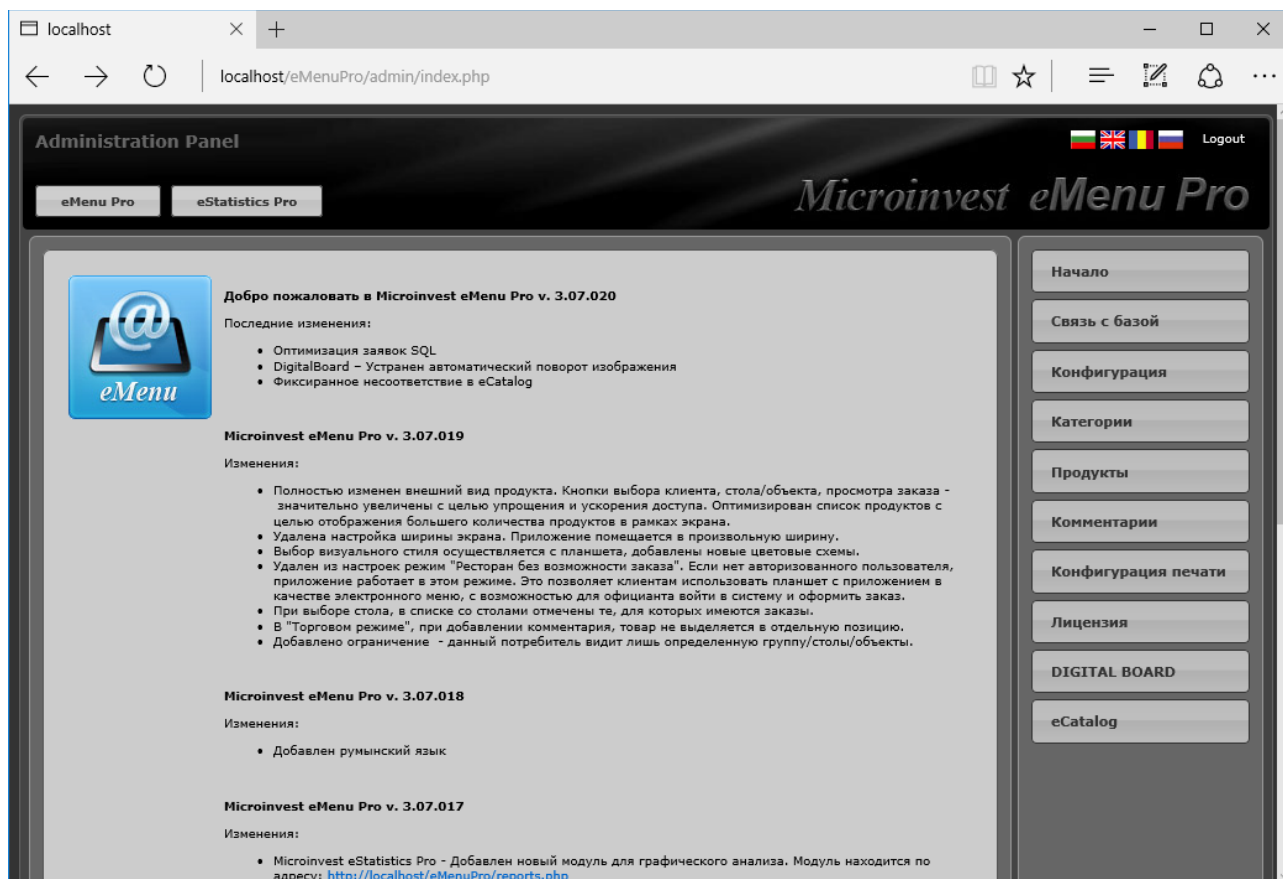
localhost

localhost/eMenuPro/admin/index.php

Administration Panel

Logout

eMenu Pro

eStatistics Pro

Microinvest eMenu Pro

eMenu

Добро пожаловать в Microinvest eMenu Pro v. 3.07.020

Последние изменения:

- Оптимизация заявок SQL
- DigitalBoard – Устранен автоматический поворот изображения
- Фиксиранное несоответствие в eCatalog

Microinvest eMenu Pro v. 3.07.019

Изменения:

- Полностью изменен внешний вид продукта. Кнопки выбора клиента, стола/объекта, просмотра заказа - значительно увеличены с целью упрощения и ускорения доступа. Оптимизирован список продуктов с целью отображения большего количества продуктов в рамках экрана.
- Удалена настройка ширины экрана. Приложение помещается в произвольную ширину.
- Выбор визуального стиля осуществляется с планшета, добавлены новые цветовые схемы.
- Удален из настроек режим "Ресторан без возможности заказа". Если нет авторизованного пользователя, приложение работает в этом режиме. Это позволяет клиентам использовать планшет с приложением в качестве электронного меню, с возможностью для официанта войти в систему и оформить заказ.
- При выборе стола, в списке со столами отмечены те, для которых имеются заказы.
- В "Торговом режиме", при добавлении комментария, товар не выделяется в отдельную позицию.
- Добавлено ограничение - данный потребитель видит лишь определенную группу/столы/объекты.

Microinvest eMenu Pro v. 3.07.018

Изменения:

- Добавлен румынский язык

Microinvest eMenu Pro v. 3.07.017

Изменения:

- Microinvest eStatistics Pro - Добавлен новый модуль для графического анализа. Модуль находится по адресу: http://localhost/eMenuPro/reports.php

Начало
Связь с базой
Конфигурация
Категории
Продукты
Комментарии
Конфигурация печати
Лицензия
DIGITAL BOARD
eCatalog